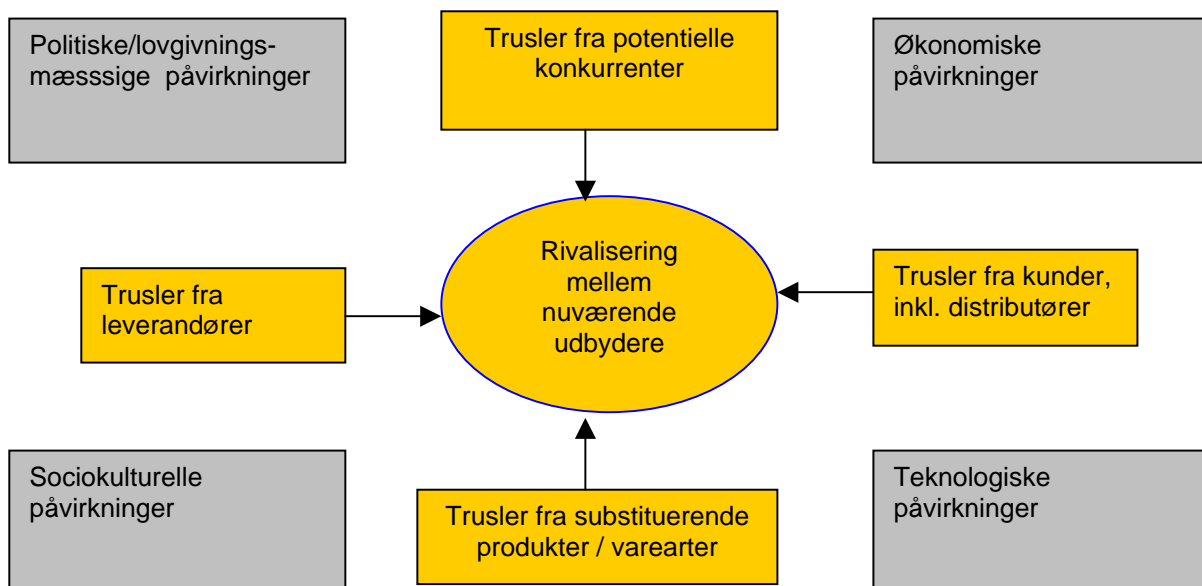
Politiske/lovgivnings-mæsssige påvirkninger

Trusler fra potentielle konkurrenter

Økonomiske påvirkninger

Trusler fra leverandører

Rivalisering mellem nuværende udbydere

Trusler fra kunder, inkl. distributører

Sociokulturelle påvirkninger

Trusler fra substituerende produkter / varearter

Teknologiske påvirkninger